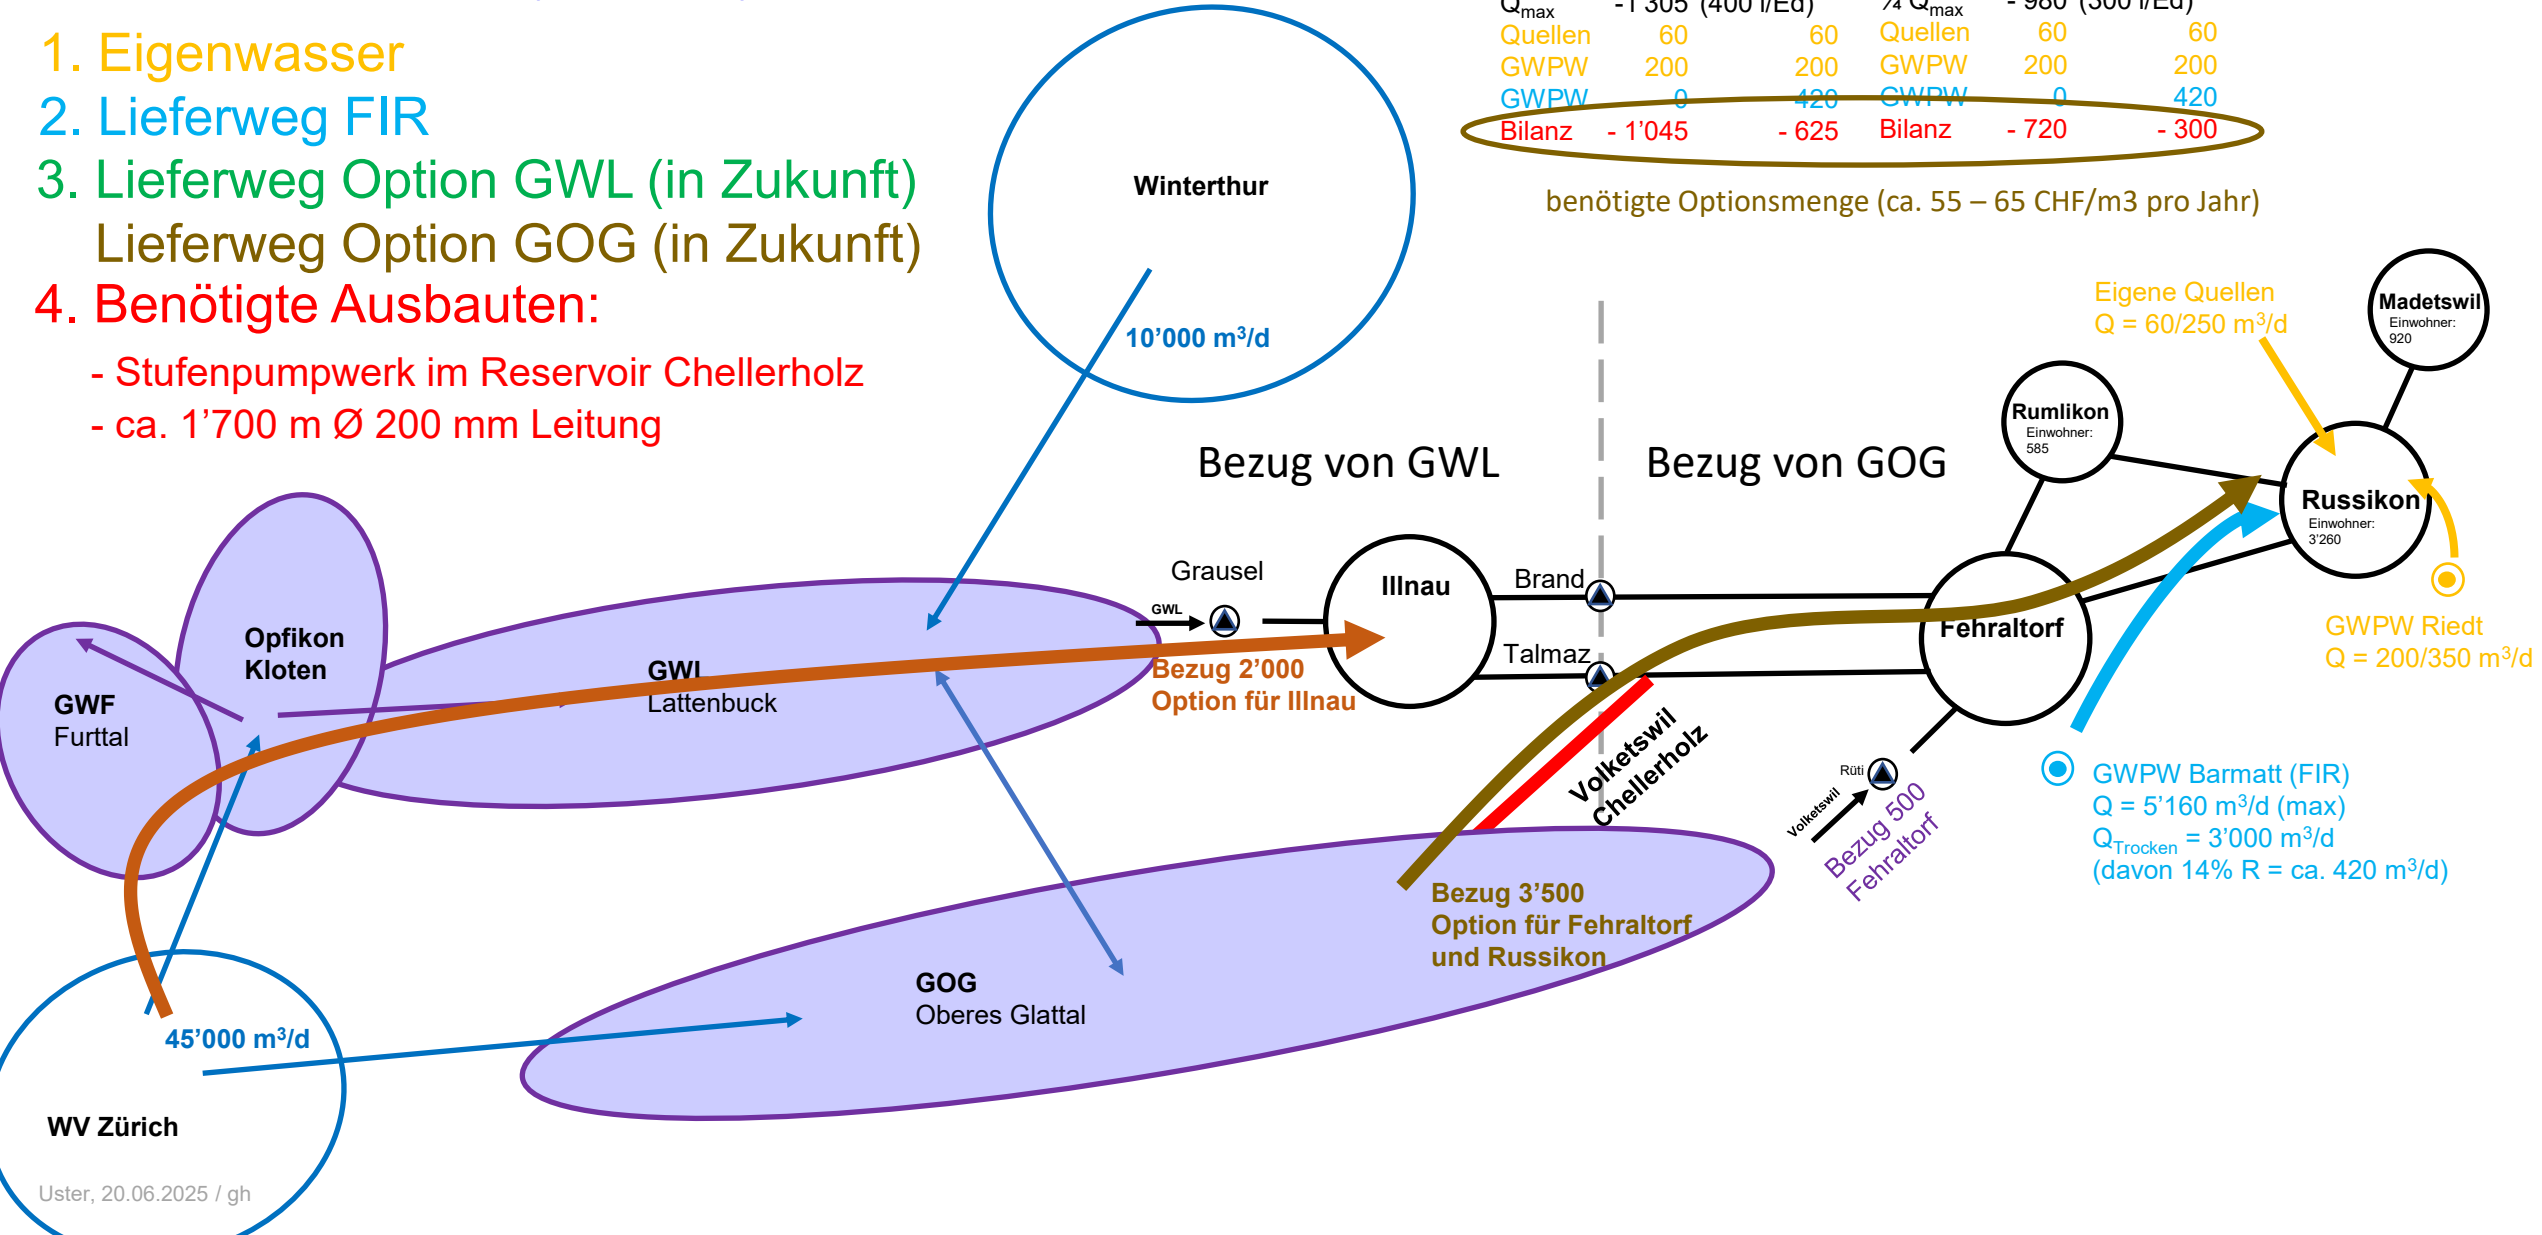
1. Eigenwasser
2. Lieferweg FIR
3. Lieferweg Option GWL (in Zukunft)
Lieferweg Option GOG (in Zukunft)
4. Benötigte Ausbauten:
- Stufenpumpwerk im Reservoir Chellerholz
- ca. 1’700 m Ø 200 mm Leitung

| $Q_{max}$ | - 1 305 (400 l/Ed) | | ¾ $Q_{max}$ | - 980 (300 l/Ed) | |
|---|---|---|---|---|---|
| Quellen | 60 | 60 | Quellen | 60 | 60 |
| GWPW | 200 | 200 | GWPW | 200 | 200 |
| GWPW | 0 | 420 | GWPW | 0 | 420 |
| Bilanz | - 1’045 | - 625 | Bilanz | - 720 | - 300 |

benötigte Optionsmenge (ca. 55 – 65 CHF/m3 pro Jahr)

Winterthur
10’000 m³/d

Bezug von GWL
Bezug von GOG

Eigene Quellen
Q = 60/250 m³/d

Madetswil
Einwohner: 920

Rumlikon
Einwohner: 585

Russikon
Einwohner: 3’260

Grausel
GWL
Illnau
Brand
Talmaz
Fehraltorf

GWPW Riedt
Q = 200/350 m³/d

Opfikon
Kloten

GWL
Lattenbuck

GWF
Furttal

Bezug 2’000
Option für Illnau

Volketswil
Chellerholz

Rüti
Volketswil
Bezug 500
Fehraltorf

GWPW Barmatt (FIR)
Q = 5’160 m³/d (max)
$Q_{Trocken}$ = 3’000 m³/d
(davon 14% R = ca. 420 m³/d)

Bezug 3’500
Option für Fehraltorf
und Russikon

GOG
Oberes Glattal

45’000 m³/d

WV Zürich

Uster, 20.06.2025 / gh